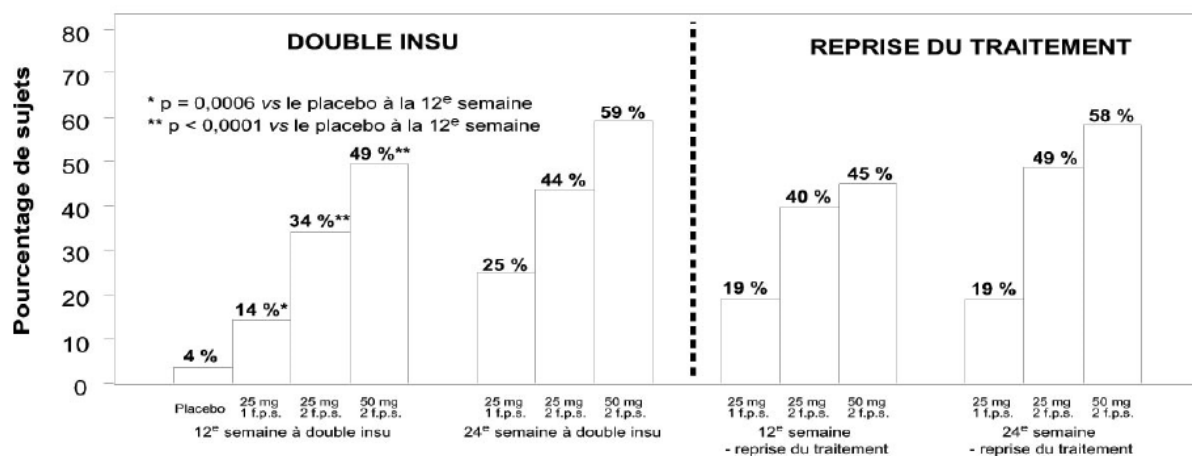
DOUBLE INSU

REPRISE DU TRAITEMENT

* p = 0,0006 *vs* le placebo à la 12$^{e}$ semaine
** p < 0,0001 *vs* le placebo à la 12$^{e}$ semaine

Pourcentage de sujets

80
70
60
50
40
30
20
10
0

4 %
14 %*
34 %**
49 %**
25 %
44 %
59 %
19 %
40 %
45 %
19 %
49 %
58 %

Placebo
25 mg 1 f.p.s.
25 mg 2 f.p.s.
50 mg 2 f.p.s.
12$^{e}$ semaine à double insu

25 mg 1 f.p.s.
25 mg 2 f.p.s.
50 mg 2 f.p.s.
24$^{e}$ semaine à double insu

25 mg 1 f.p.s.
25 mg 2 f.p.s.
50 mg 2 f.p.s.
12$^{e}$ semaine - reprise du traitement

25 mg 1 f.p.s.
25 mg 2 f.p.s.
50 mg 2 f.p.s.
24$^{e}$ semaine - reprise du traitement